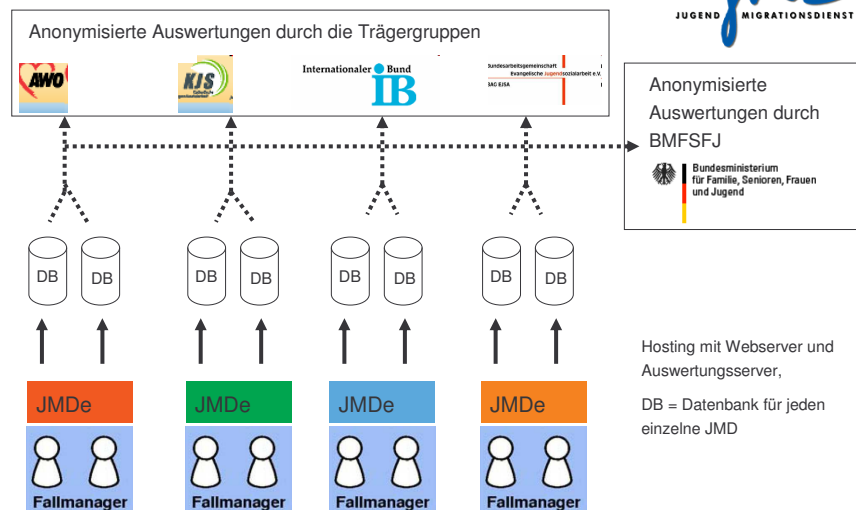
JUGEND MIGRATIONSDIENST

Anonymisierte Auswertungen durch die Trägergruppen

AWO

KJS Katholische Jugendsozialarbeit

Internationaler Bund IB

Bundesarbeitsgemeinschaft Evangelische Jugendsozialarbeit e.V. BAG EJSA

Anonymisierte Auswertungen durch BMFSFJ

Bundesministerium für Familie, Senioren, Frauen und Jugend

DB DB DB DB DB DB DB DB

JMDe JMDe JMDe JMDe

Fallmanager Fallmanager Fallmanager Fallmanager

Hosting mit Webserver und Auswertungsserver,

DB = Datenbank für jeden einzelne JMD